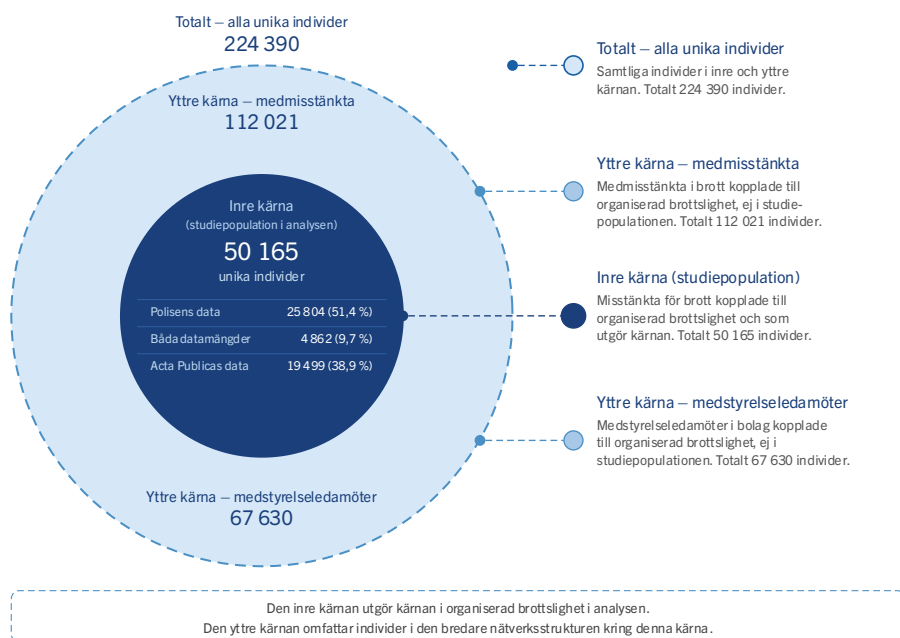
Totalt – alla unika individer
224 390

Yttre kärna – medmisstänkta
112 021

Inre kärna
(studiepopulation i analysen)
50 165
unika individer

| Polisens data | 25 804 (51,4 %) |
|---|---|
| Båda datamängder | 4 862 (9,7 %) |
| Acta Publicas data | 19 499 (38,9 %) |

Yttre kärna – medstyrelseledamöter
67 630

Totalt – alla unika individer
Samtliga individer i inre och yttre kärnan. Totalt 224 390 individer.

Yttre kärna – medmisstänkta
Medmisstänkta i brott kopplade till organiserad brottslighet, ej i studiepopulationen. Totalt 112 021 individer.

Inre kärna (studiepopulation)
Misstänkta för brott kopplade till organiserad brottslighet och som utgör kärnan. Totalt 50 165 individer.

Yttre kärna – medstyrelseledamöter
Medstyrelseledamöter i bolag kopplade till organiserad brottslighet, ej i studiepopulationen. Totalt 67 630 individer.

Den inre kärnan utgör kärnan i organiserad brottslighet i analysen.
Den yttre kärnan omfattar individer i den bredare nätverksstrukturen kring denna kärna.